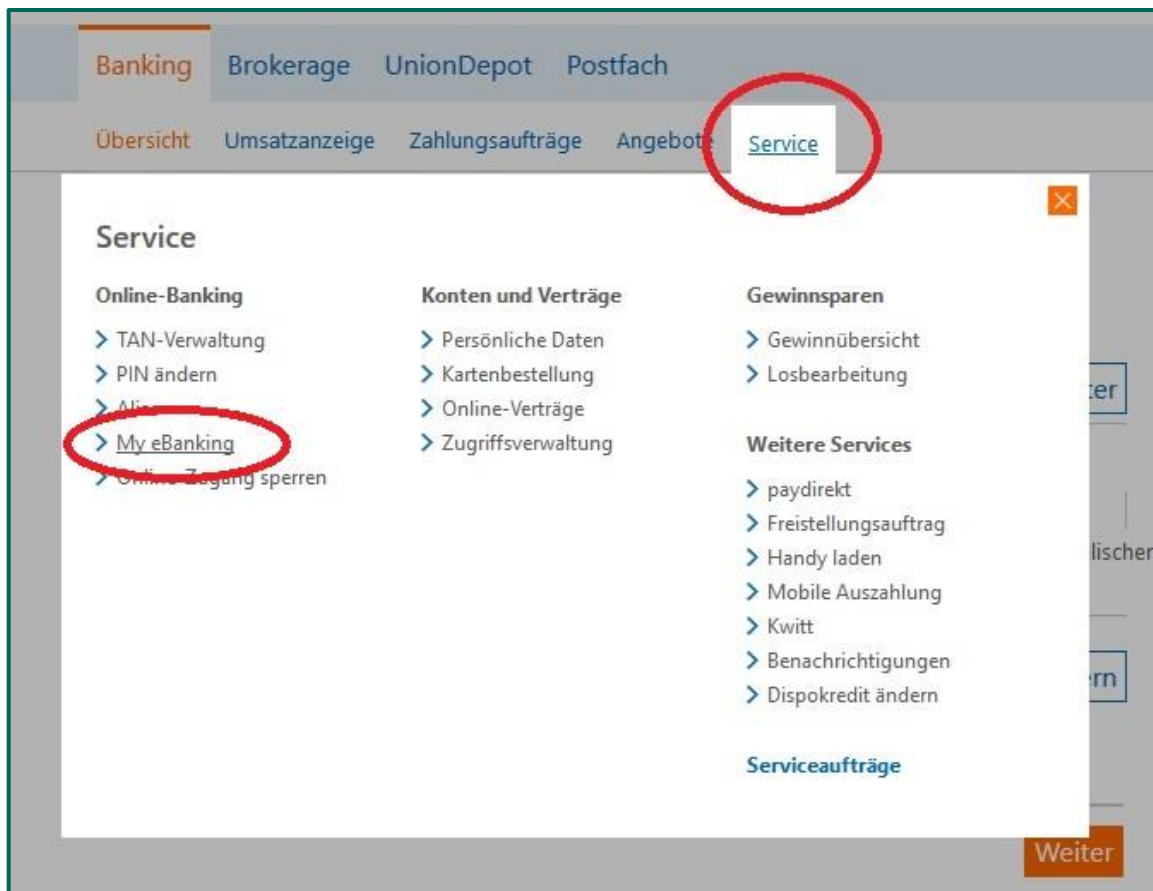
Banking Brokerage UnionDepot Postfach

Übersicht Umsatzanzeige Zahlungsaufträge Angebot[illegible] Service

Service

Online-Banking
> TAN-Verwaltung
> PIN ändern
> Ali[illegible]
> My eBanking
> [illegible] sperren

Konten und Verträge
> Persönliche Daten
> Kartenbestellung
> Online-Verträge
> Zugriffsverwaltung

Gewinnsparen
> Gewinnübersicht
> Losbearbeitung

Weitere Services
> paydirekt
> Freistellungsauftrag
> Handy laden
> Mobile Auszahlung
> Kwitt
> Benachrichtigungen
> Dispokredit ändern

Serviceaufträge

ter

lischen

rn

Weiter